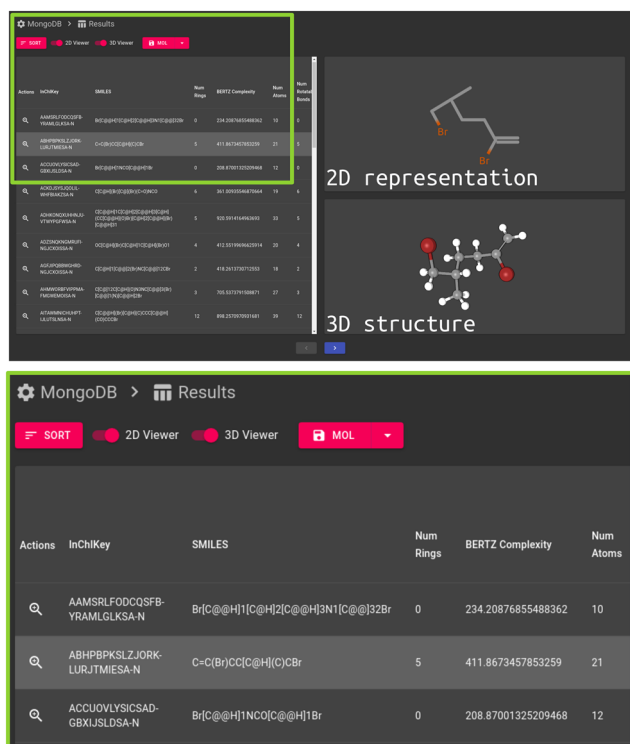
MongoDB > Results

SORT 2D Viewer 3D Viewer MOL

| Actions | InChIKey | SMILES | Num Rings | BERTZ Complexity | Num Atoms | Num Rotatable Bonds |
|---|---|---|---|---|---|---|
| | AAMSRLFODCQSFB-YRAMLGLKSA-N | Br[C@@H]1[C@H]2[C@@H]3N1[C@@]32Br | 0 | 234.20876855488362 | 10 | 0 |
| | ABHPBPKSLZJORK-LURJTMIESA-N | C=C(Br)CC[C@H](C)CBr | 5 | 411.8673457853259 | 21 | 5 |
| | ACCUOVLYSICSAD-GBXIJSLDSA-N | Br[C@@H]1NCO[C@@H]1Br | 0 | 208.87001325209468 | 12 | 0 |
| | ACKLJSYSJQDLL-WHFBIAKZSA-N | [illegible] | 6 | 361.00933546870664 | 19 | 6 |
| | ADHKNQXUHNJU-VTWYOFWSA-N | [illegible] | 5 | 920.5914164963693 | 33 | 5 |
| | AGZONQKNQMRUFI-NGJCXOISSA-N | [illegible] | 4 | 412.55159696625914 | 20 | 4 |
| | AGFJPQBIMGHRD-NGJCXOISSA-N | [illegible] | 2 | 418.2613730712553 | 18 | 2 |
| | AHMWORBFVFPMA-FMCHEMOXSA-N | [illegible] | 3 | 705.5373791508671 | 27 | 3 |
| | AITAMMNICHUMPT-LLUTSLNSA-N | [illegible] | 12 | 898.2570970931681 | 39 | 12 |

2D representation

3D structure

MongoDB > Results

SORT 2D Viewer 3D Viewer MOL

| Actions | InChIKey | SMILES | Num Rings | BERTZ Complexity | Num Atoms |
|---|---|---|---|---|---|
| | AAMSRLFODCQSFB-YRAMLGLKSA-N | Br[C@@H]1[C@H]2[C@@H]3N1[C@@]32Br | 0 | 234.20876855488362 | 10 |
| | ABHPBPKSLZJORK-LURJTMIESA-N | C=C(Br)CC[C@H](C)CBr | 5 | 411.8673457853259 | 21 |
| | ACCUOVLYSICSAD-GBXIJSLDSA-N | Br[C@@H]1NCO[C@@H]1Br | 0 | 208.87001325209468 | 12 |